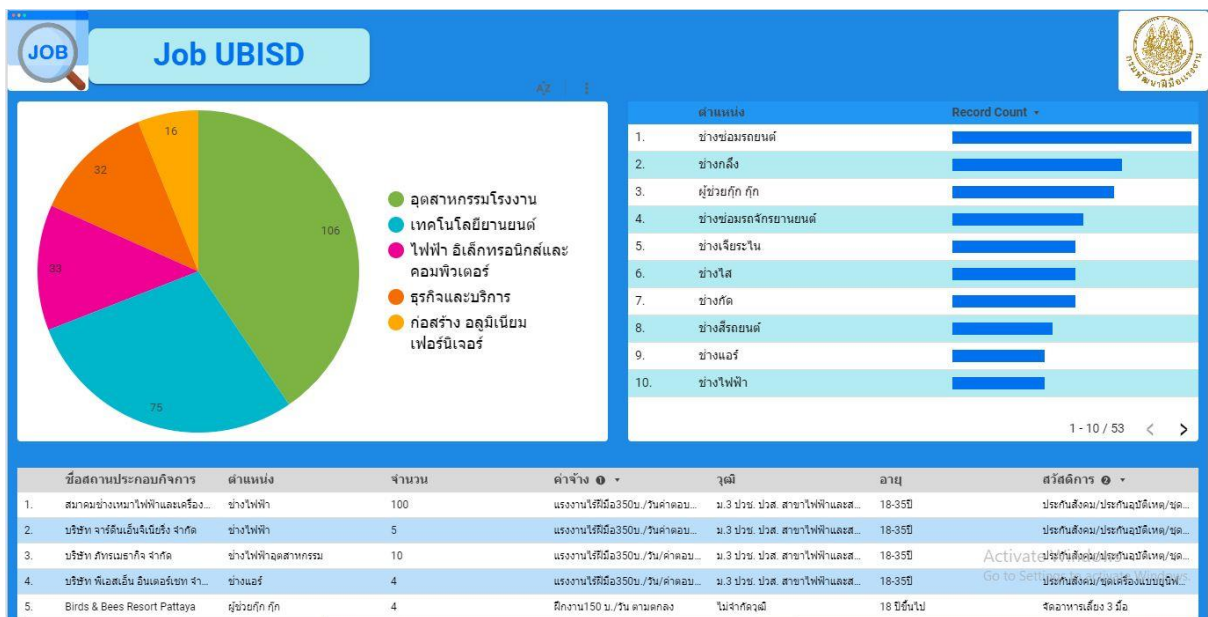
JOB

Job UBISD

16
32
106
33
75

อุตสาหกรรมโรงงาน
เทคโนโลยียานยนต์
ไฟฟ้า อิเล็กทรอนิกส์และคอมพิวเตอร์
ธุรกิจและบริการ
ก่อสร้าง อลูมิเนียม เฟอร์นิเจอร์

| | ตำแหน่ง | Record Count |
|---|---|---|
| 1. | ช่างซ่อมรถยนต์ | |
| 2. | ช่างกลึง | |
| 3. | ผู้ช่วยกุ๊ก กุ๊ก | |
| 4. | ช่างซ่อมรถจักรยานยนต์ | |
| 5. | ช่างเจียระไน | |
| 6. | ช่างไส | |
| 7. | ช่างกัด | |
| 8. | ช่างสีรถยนต์ | |
| 9. | ช่างแอร์ | |
| 10. | ช่างไฟฟ้า | |

1 - 10 / 53

| | ชื่อสถานประกอบกิจการ | ตำแหน่ง | จำนวน | ค่าจ้าง | วุฒิ | อายุ | สวัสดิการ |
|---|---|---|---|---|---|---|---|
| 1. | สมาคมช่างเหมาไฟฟ้าและเครื่อง... | ช่างไฟฟ้า | 100 | แรงงานไร้ฝีมือ350บ./วันค่าตอบ... | ม.3 ปวช. ปวส. สาขาไฟฟ้าและส... | 18-35ปี | ประกันสังคม/ประกันอุบัติเหตุ/ชุด... |
| 2. | บริษัท จาร์ดีนเอ็นจิเนียริ่ง จำกัด | ช่างไฟฟ้า | 5 | แรงงานไร้ฝีมือ350บ./วันค่าตอบ... | ม.3 ปวช. ปวส. สาขาไฟฟ้าและส... | 18-35ปี | ประกันสังคม/ประกันอุบัติเหตุ/ชุด... |
| 3. | บริษัท ภัทรเมธากิจ จำกัด | ช่างไฟฟ้าอุตสาหกรรม | 10 | แรงงานไร้ฝีมือ350บ./วัน/ค่าตอบ... | ม.3 ปวช. ปวส. สาขาไฟฟ้าและส... | 18-35ปี | ประกันสังคม/ประกันอุบัติเหตุ/ชุด... |
| 4. | บริษัท พีเอสเอ็น อินเตอร์เซท จำ... | ช่างแอร์ | 4 | แรงงานไร้ฝีมือ350บ./วัน/ค่าตอบ... | ม.3 ปวช. ปวส. สาขาไฟฟ้าและส... | 18-35ปี | ประกันสังคม/ชุดเครื่องแบบยูนิฟ... |
| 5. | Birds & Bees Resort Pattaya | ผู้ช่วยกุ๊ก กุ๊ก | 4 | ฝึกงาน150 บ./วัน ตามตกลง | ไม่จำกัดวุฒิ | 18 ปีขึ้นไป | จัดอาหารเลี้ยง 3 มื้อ |

Activate Windows
Go to Settings to activate Windows.